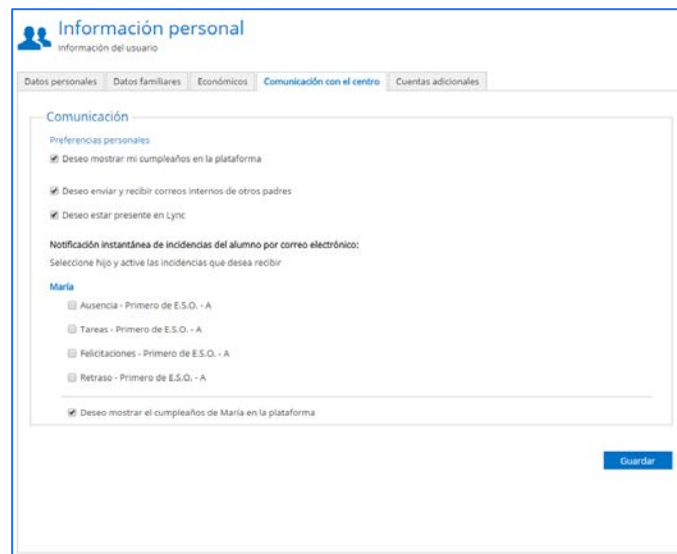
Información personal
Información del usuario

Datos personales | Datos familiares | Económicos | Comunicación con el centro | Cuentas adicionales

Comunicación

Preferencias personales

Deseo mostrar mi cumpleaños en la plataforma

Deseo enviar y recibir correos internos de otros padres

Deseo estar presente en Lync

Notificación instantánea de incidencias del alumno por correo electrónico:

Seleccione hijo y active las incidencias que desea recibir

María

Ausencia - Primero de E.S.O. - A

Tareas - Primero de E.S.O. - A

Felicitaciones - Primero de E.S.O. - A

Retraso - Primero de E.S.O. - A

Deseo mostrar el cumpleaños de María en la plataforma

Guardar